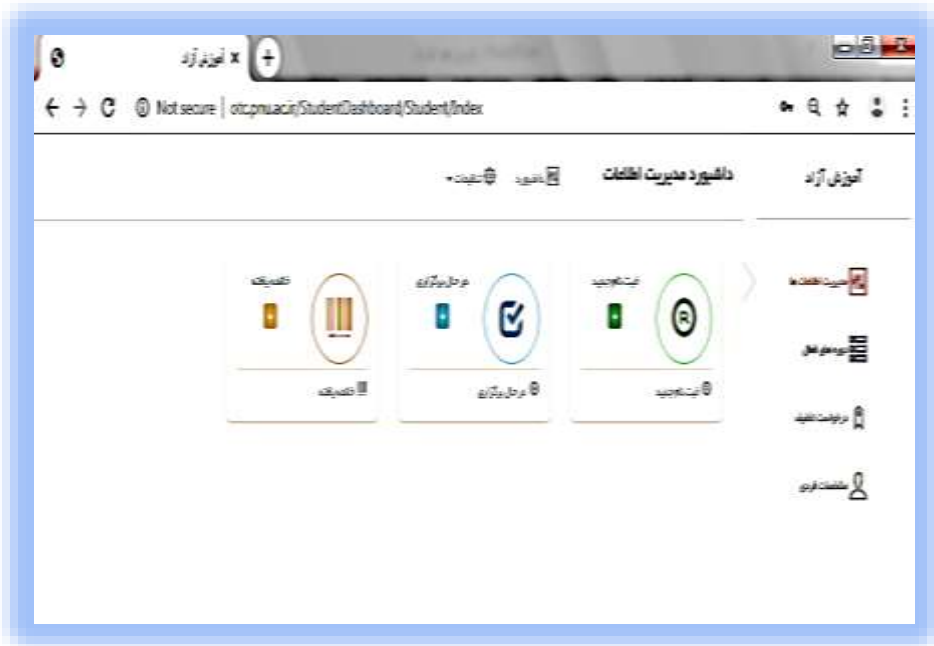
آموزش آزاد ×

Not secure | otc.pnu.ac.ir/StudentDashboard/Student/Index

آموزش آزاد

داشبورد مدیریت اطلاعات

داشبورد

دریافت

ثبت نام جدید

0

ثبت نام جدید

در حال برگزاری

0

در حال برگزاری

خاتمه یافته

0

خاتمه یافته

مدیریت اطلاعات

دوره های فعال

درخواست تعلیق

مشخصات فردی